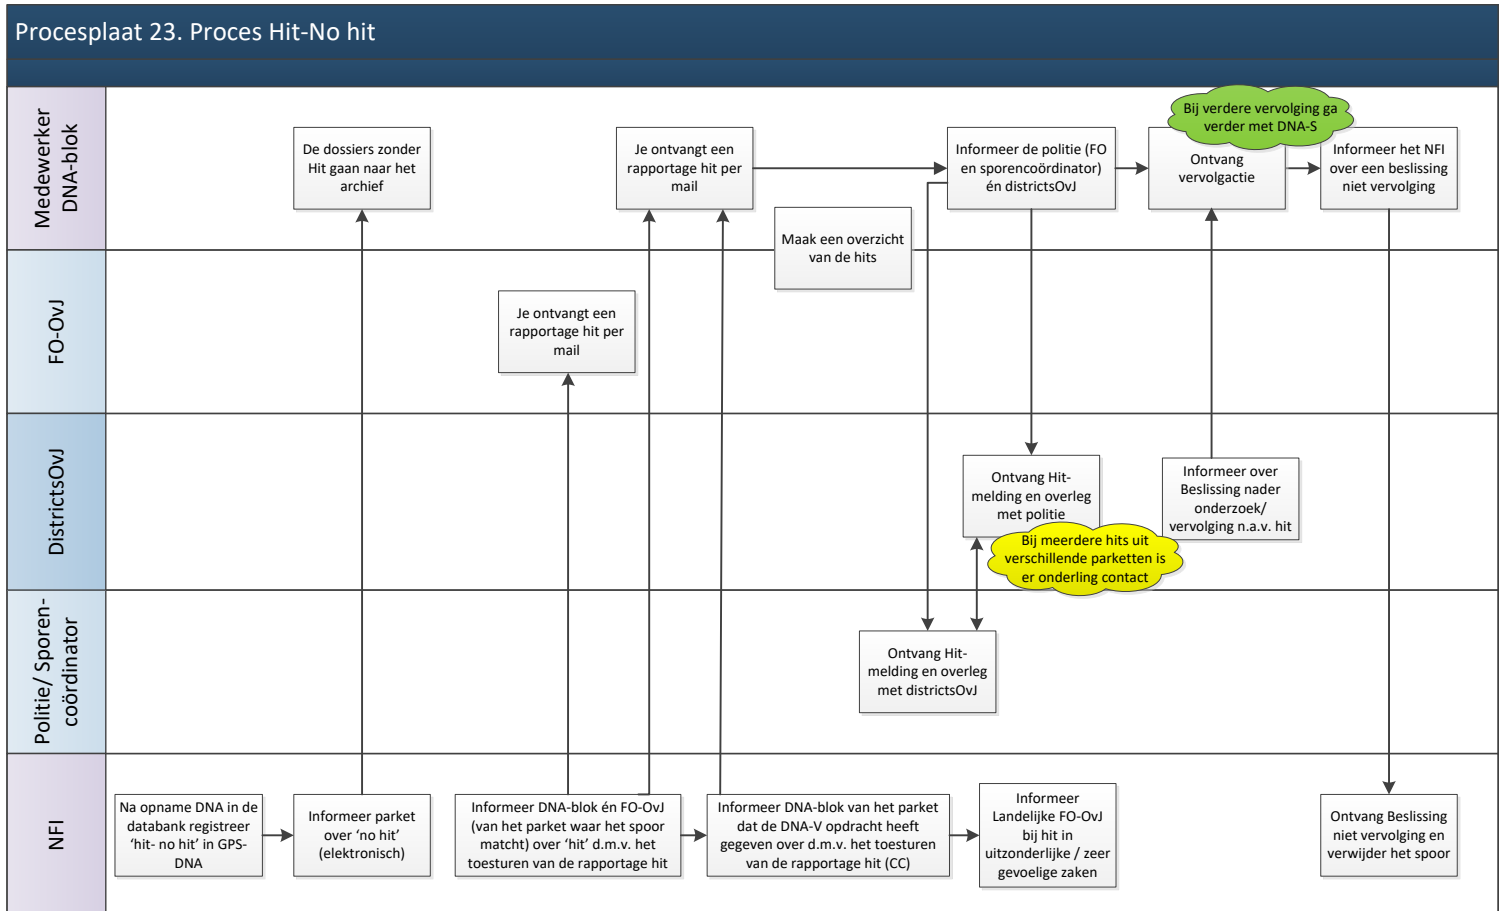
Procesplaat 23. Proces Hit-No hit

Medewerker DNA-blok

De dossiers zonder Hit gaan naar het archief

Je ontvangt een rapportage hit per mail

Maak een overzicht van de hits

Informeer de politie (FO en sporencoördinator) én districtsOvJ

Bij verdere vervolging ga verder met DNA-S

Ontvang vervolgactie

Informeer het NFI over een beslissing niet vervolging

FO-OvJ

Je ontvangt een rapportage hit per mail

DistrictsOvJ

Ontvang Hit-melding en overleg met politie

Bij meerdere hits uit verschillende parketten is er onderling contact

Informeer over Beslissing nader onderzoek/ vervolging n.a.v. hit

Politie/ Sporen-coördinator

Ontvang Hit-melding en overleg met districtsOvJ

NFI

Na opname DNA in de databank registreer 'hit- no hit' in GPS-DNA

Informeer parket over 'no hit' (elektronisch)

Informeer DNA-blok én FO-OvJ (van het parket waar het spoor matcht) over 'hit' d.m.v. het toesturen van de rapportage hit

Informeer DNA-blok van het parket dat de DNA-V opdracht heeft gegeven over d.m.v. het toesturen van de rapportage hit (CC)

Informeer Landelijke FO-OvJ bij hit in uitzonderlijke / zeer gevoelige zaken

Ontvang Beslissing niet vervolging en verwijder het spoor